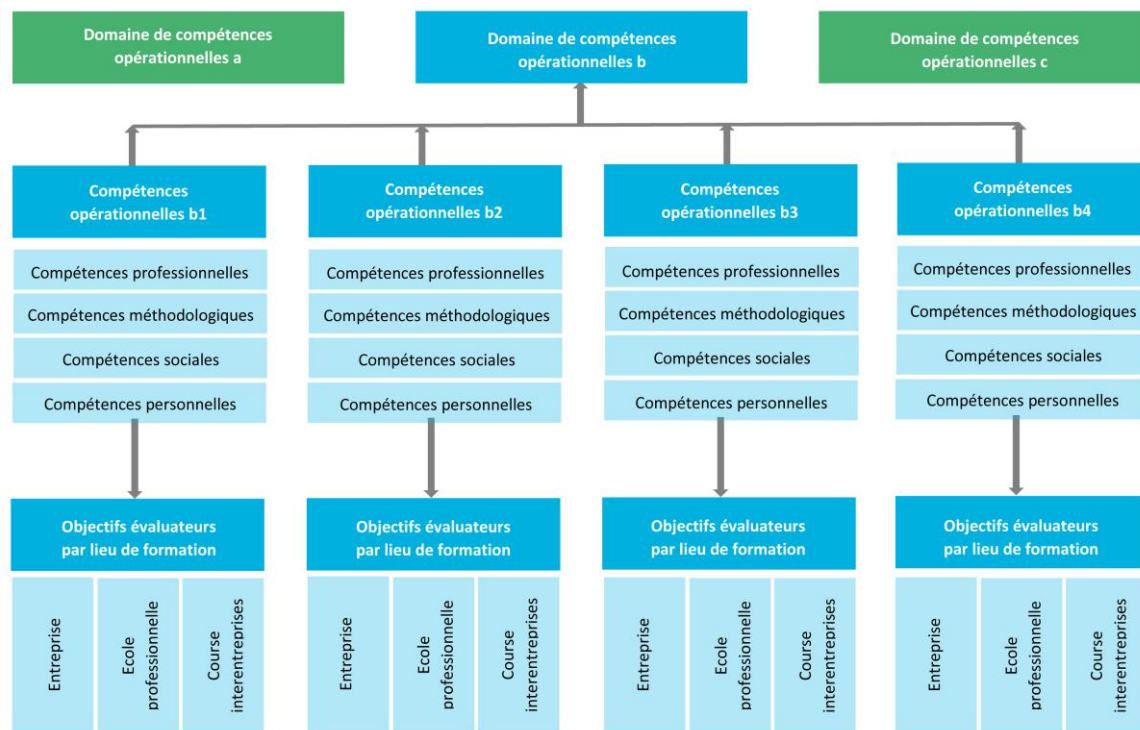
Domaine de compétences opérationnelles a

Domaine de compétences opérationnelles b

Domaine de compétences opérationnelles c

Compétences opérationnelles b1

Compétences professionnelles

Compétences méthodologiques

Compétences sociales

Compétences personnelles

Objectifs évaluateurs par lieu de formation

Entreprise

Ecole professionnelle

Course interentreprises

Compétences opérationnelles b2

Compétences professionnelles

Compétences méthodologiques

Compétences sociales

Compétences personnelles

Objectifs évaluateurs par lieu de formation

Entreprise

Ecole professionnelle

Course interentreprises

Compétences opérationnelles b3

Compétences professionnelles

Compétences méthodologiques

Compétences sociales

Compétences personnelles

Objectifs évaluateurs par lieu de formation

Entreprise

Ecole professionnelle

Course interentreprises

Compétences opérationnelles b4

Compétences professionnelles

Compétences méthodologiques

Compétences sociales

Compétences personnelles

Objectifs évaluateurs par lieu de formation

Entreprise

Ecole professionnelle

Course interentreprises